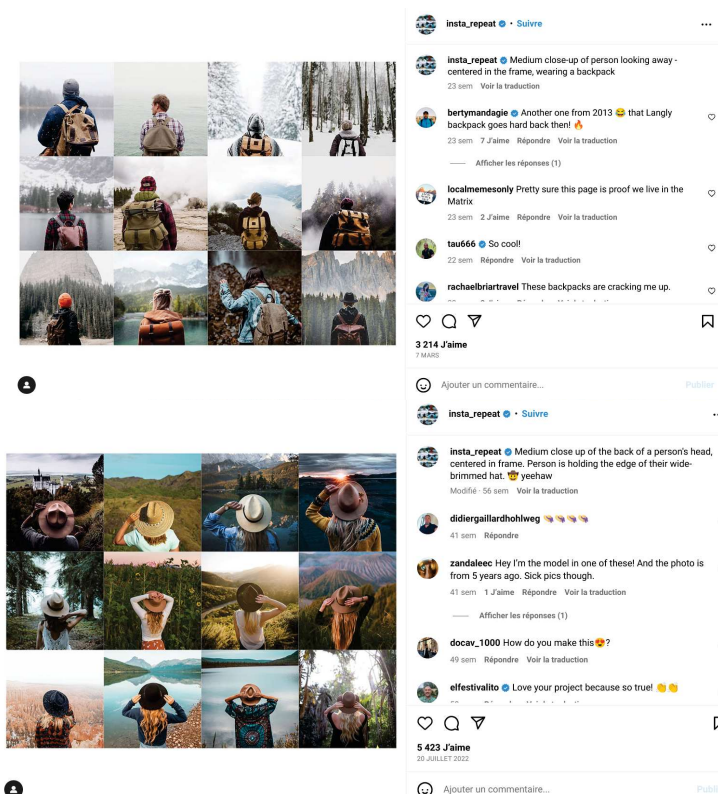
insta_repeat • Suivre

insta_repeat Medium close-up of person looking away - centered in the frame, wearing a backpack
23 sem Voir la traduction

bertymandagie Another one from 2013 😂 that Langly backpack goes hard back then! 🔥
23 sem 7 J'aime Répondre Voir la traduction

Afficher les réponses (1)

localmemesonly Pretty sure this page is proof we live in the Matrix
23 sem 2 J'aime Répondre Voir la traduction

tau666 So cool!
22 sem Répondre Voir la traduction

rachaelbriartravel These backpacks are cracking me up.
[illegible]

3 214 J'aime
7 MARS

Ajouter un commentaire... Publier

insta_repeat • Suivre

insta_repeat Medium close up of the back of a person's head, centered in frame. Person is holding the edge of their wide-brimmed hat. 🤠 yeehaw
Modifié · 56 sem Voir la traduction

didiergaillardhohlweg 👒👒👒👒
41 sem Répondre

zandaleec Hey I'm the model in one of these! And the photo is from 5 years ago. Sick pics though.
41 sem 1 J'aime Répondre Voir la traduction

Afficher les réponses (1)

docav_1000 How do you make this😍?
49 sem Répondre Voir la traduction

elfestivalito Love your project because so true! 👏👏
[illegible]

5 423 J'aime
20 JUILLET 2022

Ajouter un commentaire... Publi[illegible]